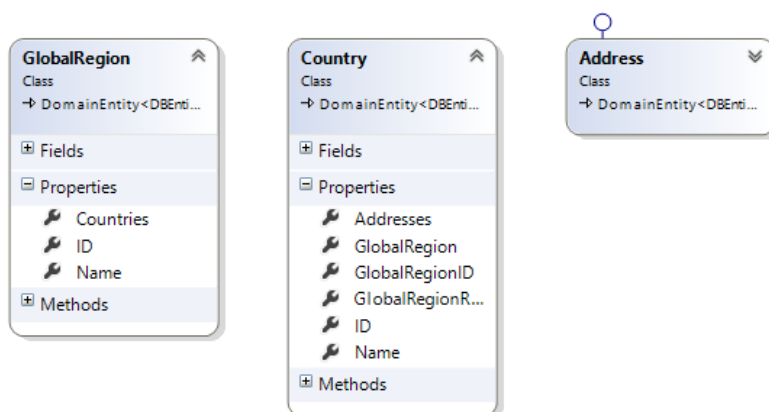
GlobalRegion
Class
→ DomainEntity<DBEnti...

Fields

Properties

Countries

ID

Name

Methods

Country
Class
→ DomainEntity<DBEnti...

Fields

Properties

Addresses

GlobalRegion

GlobalRegionID

GlobalRegionR...

ID

Name

Methods

Address
Class
→ DomainEntity<DBEnti...